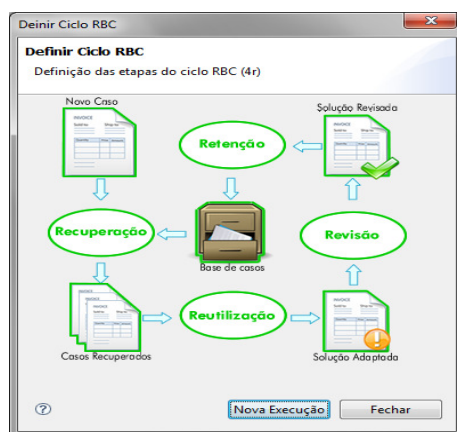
Deinir Ciclo RBC

Definir Ciclo RBC

Definição das etapas do ciclo RBC (4r)

Novo Caso

INVOICE

Solução Revisada

INVOICE

Retenção

Recuperação

Base de casos

Revisão

INVOICE

Reutilização

INVOICE

Casos Recuperados

Solução Adaptada

?

Nova Execução

Fechar